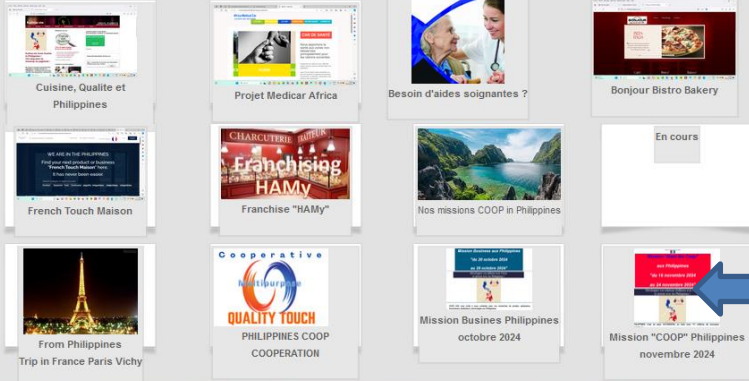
Cuisine, Qualite et Philippines

Projet Medicar Africa

Besoin d'aides soignantes ?

Bonjour Bistro Bakery

WE ARE IN THE PHILIPPINES
Find your next product or business
"French Touch Maison" here
It has never been easier

French Touch Maison

CHARCUTERIE TRAITEUR
Franchising
HAMy

Franchise "HAMy"

Nos missions COOP in Philippines

En cours

From Philippines
Trip in France Paris Vichy

Cooperative
Multipurpose
QUALITY TOUCH

PHILIPPINES COOP COOPERATION

Mission Business aux Philippines
"du 20 octobre 2024
au 28 octobre 2024"

Mission Busines Philippines octobre 2024

aux Philippines
"du 16 novembre 2024
au 24 novembre 2024"

Mission "COOP" Philippines novembre 2024